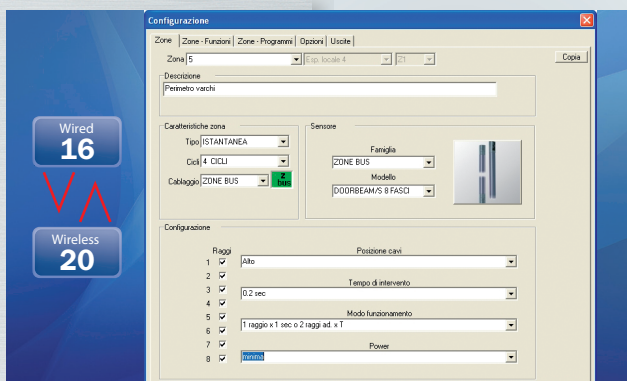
Wired
16

Wireless
20

Configurazione

Zone | Zone - Funzioni | Zone - Programmi | Opzioni | Uscite

Zona 5 | Esp. locale 4 | Z1

Copia

Descrizione
Perimetro varchi

Caratteristiche zona
Tipo ISTANTANEA
Cicli 4. CICLI
Cablaggio ZONE BUS
Z bus

Sensore
Famiglia
ZONE BUS
Modello
DOORBEAM/S 8 FASCI

Configurazione
Raggi
1
2
3
4
5
6
7
8

Posizione cavi
Alto
Tempo di intervento
0.2 sec
Modo funzionamento
1 raggio x 1 sec o 2 raggi ad. x T
Power
minima